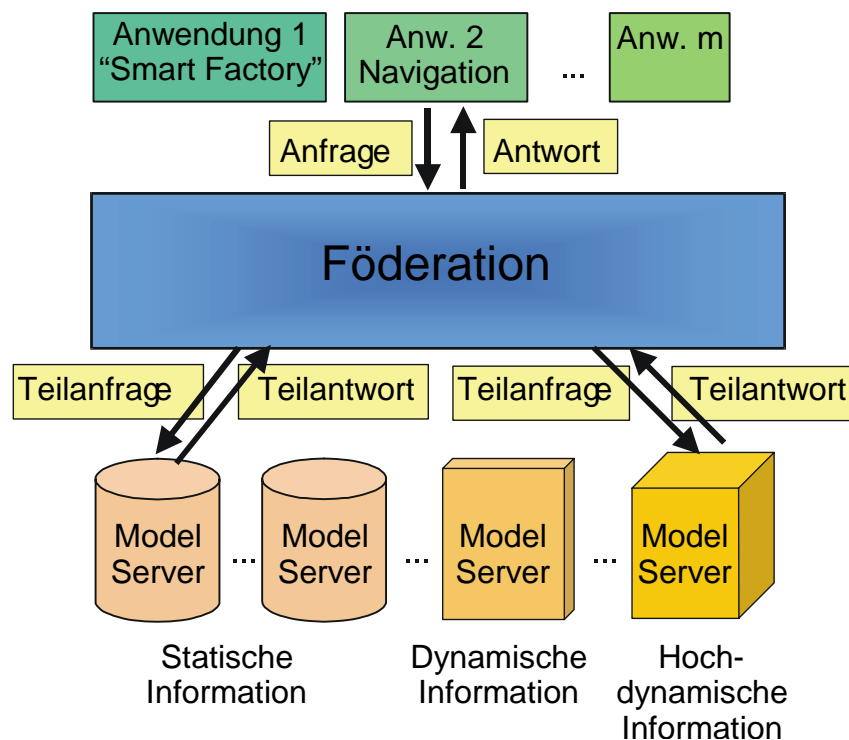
Anwendung 1
“Smart Factory”

Anw. 2
Navigation

...

Anw. m

Anfrage

Antwort

Föderation

Teilanfrage

Teilantwort

Teilanfrage

Teilantwort

Model Server

...

Model Server

...

Model Server

...

Model Server

Statische Information

Dynamische Information

Hoch-dynamische Information